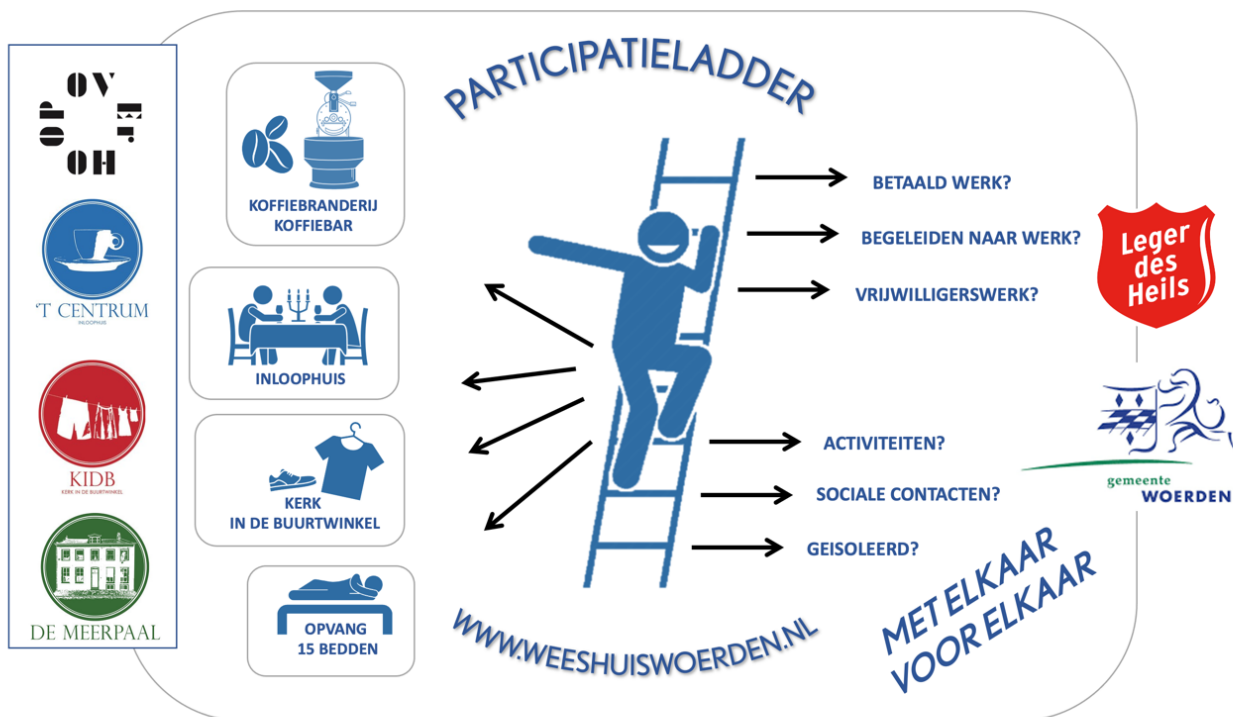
OP OV OH

'T CENTRUM
INLOOPHUIS

KIDB
KERK IN DE BUURTWINKEL

DE MEERPAAL

KOFFIEBRANDERIJ
KOFFIEBAR

INLOOPHUIS

KERK
IN DE BUURTWINKEL

OPVANG
15 BEDDEN

PARTICIPATIELADDER

BETAALD WERK?

BEGELEIDEN NAAR WERK?

VRIJWILLIGERSWERK?

ACTIVITEITEN?

SOCIALE CONTACTEN?

GEISOLEERD?

WWW.WEESHUISWOERDEN.NL

Leger des Heils

gemeente WOERDEN

MET ELKAAR
VOOR ELKAAR